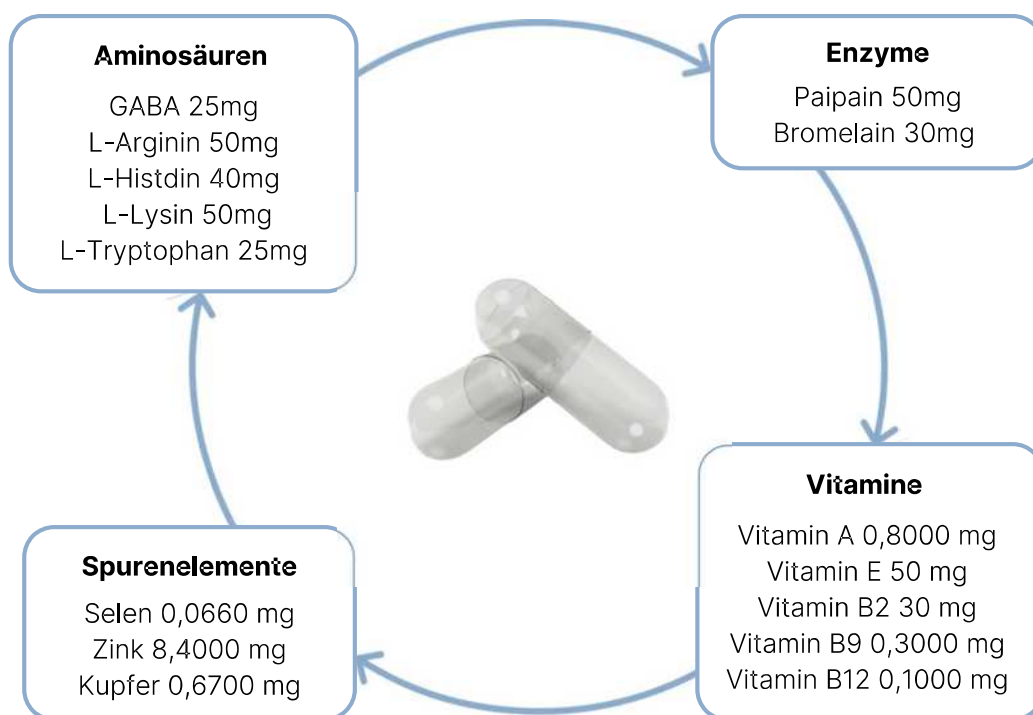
Aminosäuren

GABA 25mg
L-Arginin 50mg
L-Histdin 40mg
L-Lysin 50mg
L-Tryptophan 25mg

Enzyme

Paipain 50mg
Bromelain 30mg

Vitamine

Vitamin A 0,8000 mg
Vitamin E 50 mg
Vitamin B2 30 mg
Vitamin B9 0,3000 mg
Vitamin B12 0,1000 mg

Spurenelemente

Selen 0,0660 mg
Zink 8,4000 mg
Kupfer 0,6700 mg